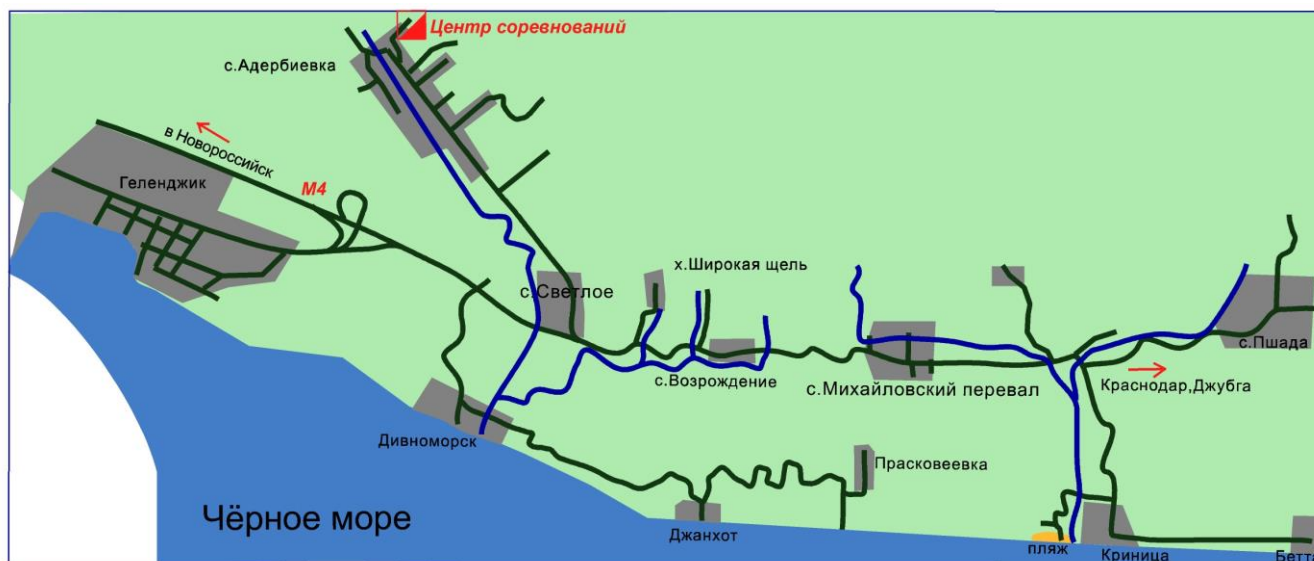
Центр соревнований
с.Адербиевка
в Новороссийск
Геленджик
М4
х.Широкая щель
с.Светлое
с.Возрождение
с.Михайловский перевал
с.Пшада
Краснодар,Джубга
Дивноморск
Прасковеевка
Чёрное море
Джанхот
пляж
Криница
Бетта